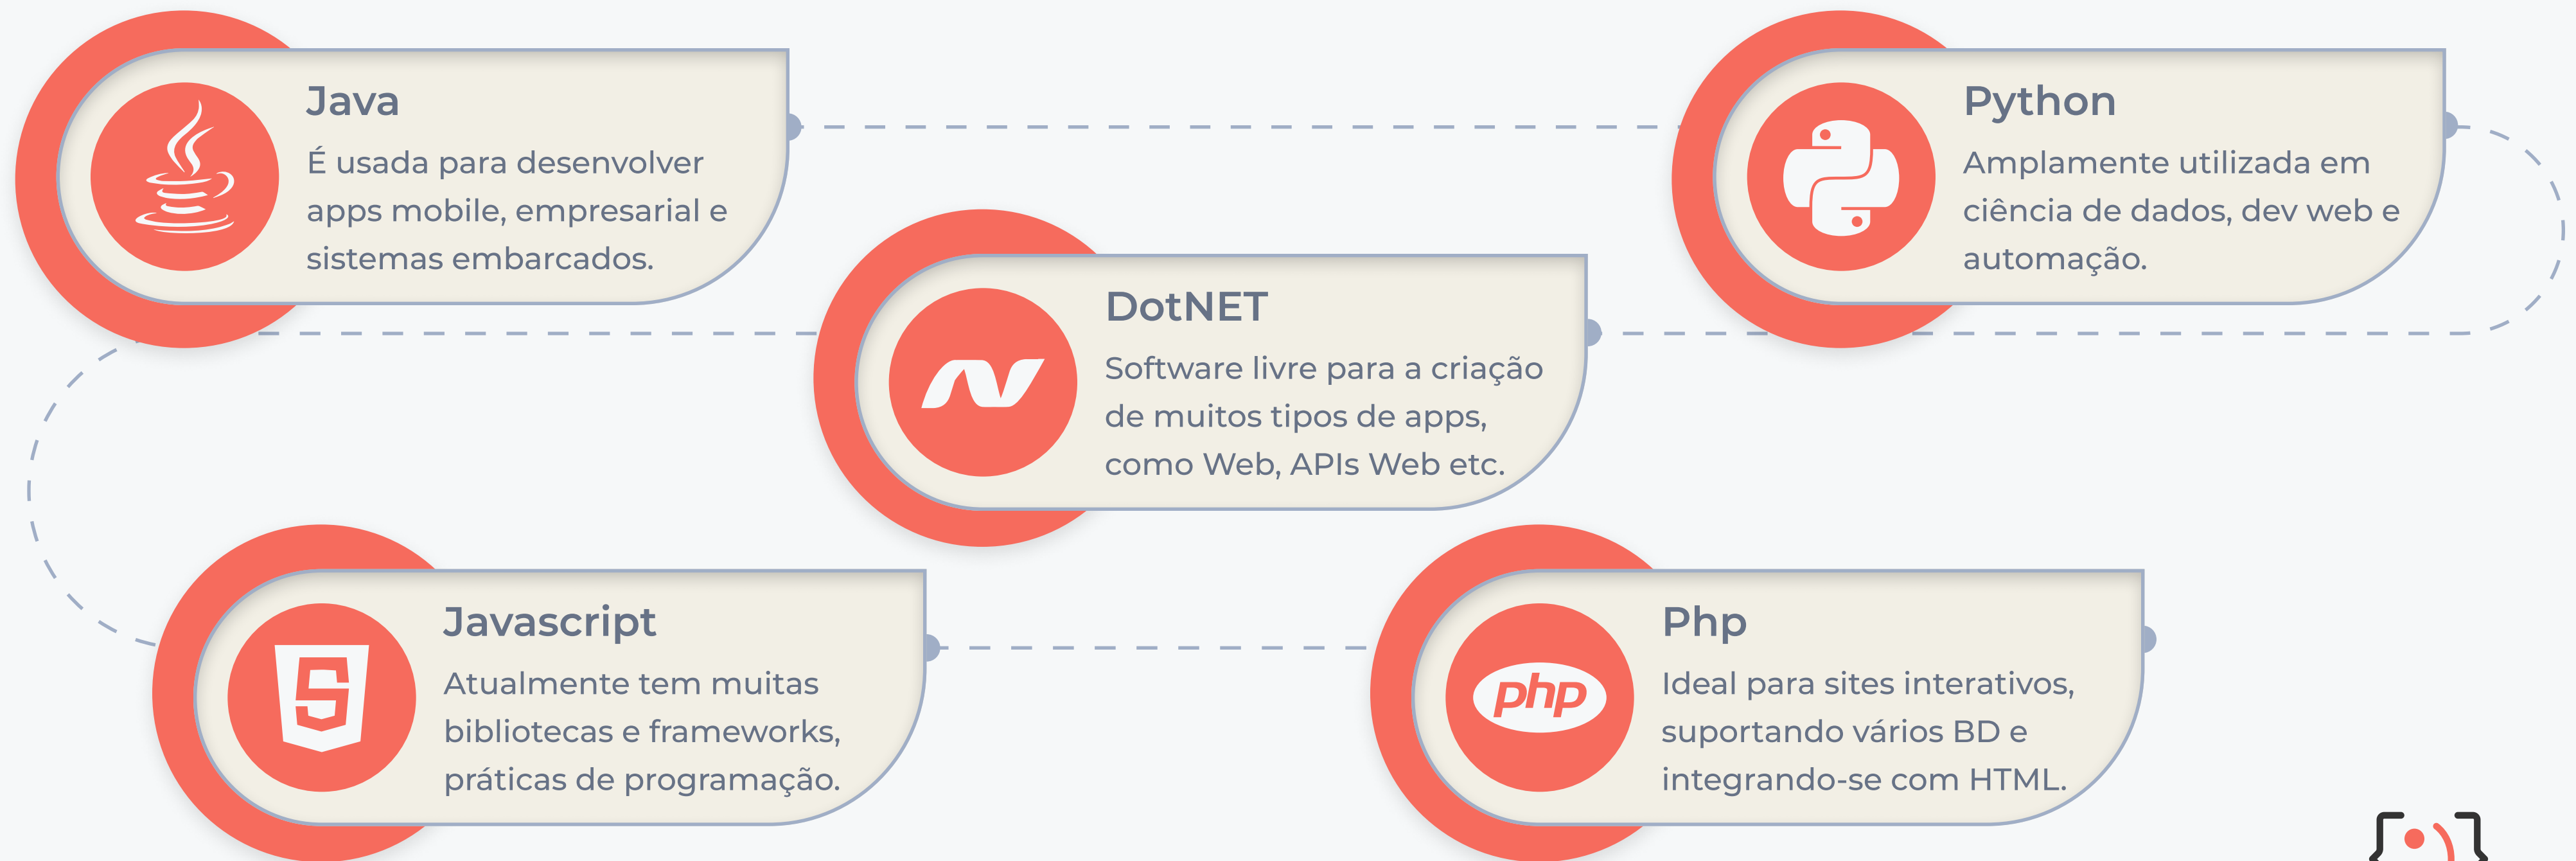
Java
É usada para desenvolver apps mobile, empresarial e sistemas embarcados.

Python
Amplamente utilizada em ciência de dados, dev web e automação.

DotNET
Software livre para a criação de muitos tipos de apps, como Web, APIs Web etc.

Javascript
Atualmente tem muitas bibliotecas e frameworks, práticas de programação.

Php
Ideal para sites interativos, suportando vários BD e integrando-se com HTML.

php